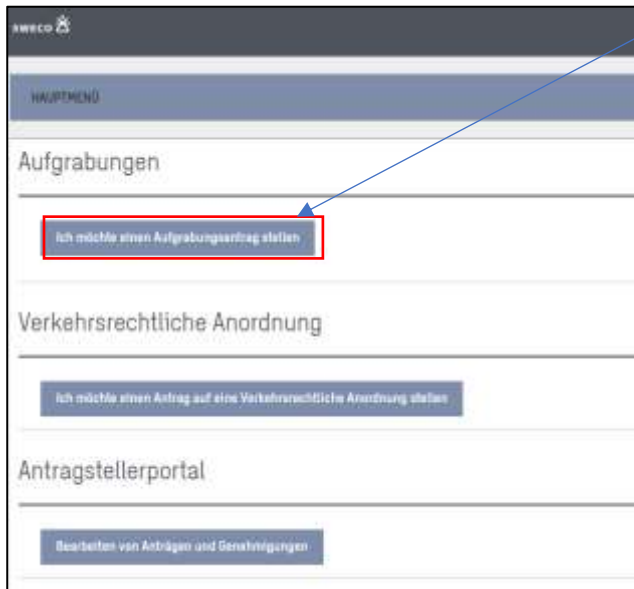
sweco

HAUPTMENÜ

Aufgrabungen

Ich möchte einen Aufgrabungsantrag stellen

Verkehrsrechtliche Anordnung

Ich möchte einen Antrag auf eine Verkehrsrechtliche Anordnung stellen

Antragstellerportal

Bearbeiten von Anträgen und Genehmigungen